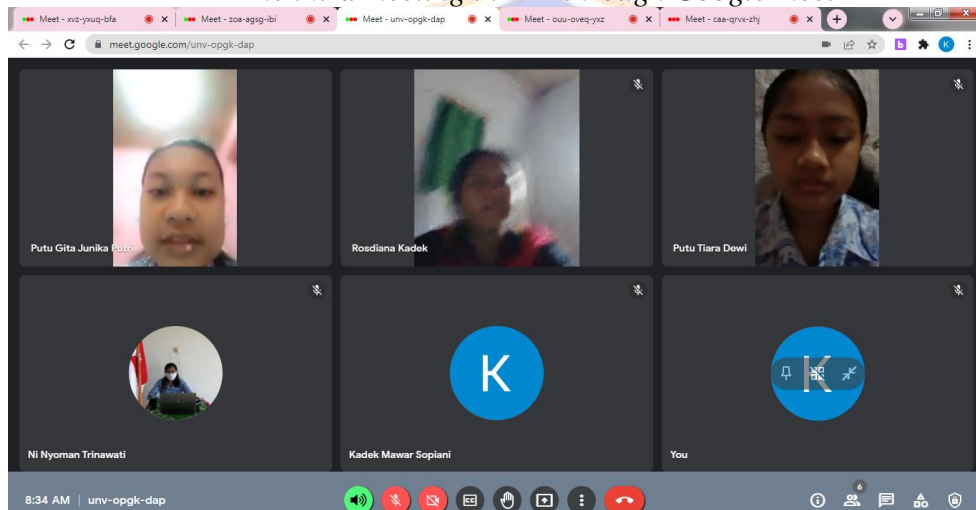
Meet - xvz-yxuq-bfa

Meet - zoa-agsg-ibi

Meet - unv-opgk-dap

Meet - ouu-oveq-yxz

Meet - caa-qrvx-zhj

meet.google.com/unv-opgk-dap

Putu Gita Junika Putri

Rosdiana Kadek

Putu Tiara Dewi

Ni Nyoman Trinawati

K

Kadek Mawar Sopiani

K

You

8:34 AM | unv-opgk-dap

6